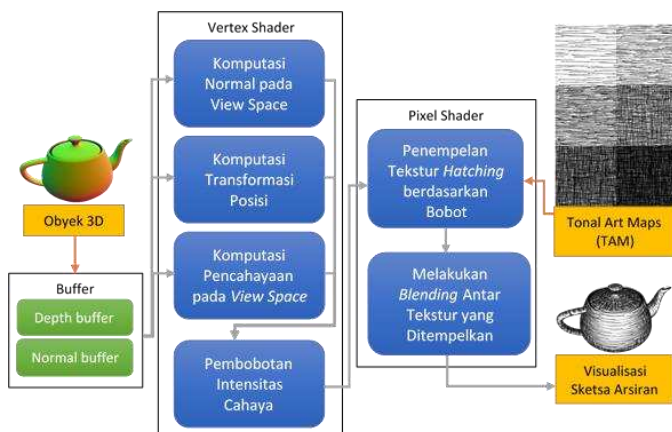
Vertex Shader

Komputasi Normal pada View Space

Komputasi Transformasi Posisi

Komputasi Pencahayaan pada *View Space*

Pembobotan Intensitas Cahaya

Obyek 3D

Buffer

Depth buffer

Normal buffer

Pixel Shader

Penempelan Tekstur *Hatching* berdasarkan Bobot

Melakukan *Blending* Antar Tekstur yang Ditempelkan

Tonal Art Maps (TAM)

Visualisasi Sketsa Arsiran